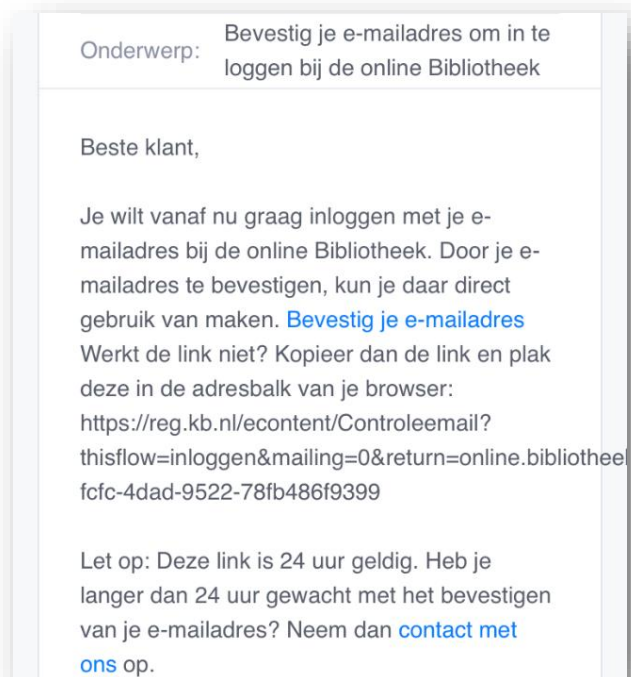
Onderwerp: Bevestig je e-mailadres om in te loggen bij de online Bibliotheek

Beste klant,

Je wilt vanaf nu graag inloggen met je e-mailadres bij de online Bibliotheek. Door je e-mailadres te bevestigen, kun je daar direct gebruik van maken. Bevestig je e-mailadres Werkt de link niet? Kopieer dan de link en plak deze in de adresbalk van je browser: https://reg.kb.nl/econtent/Controleemail?thisflow=inloggen&mailing=0&return=online.bibliotheel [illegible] fcfc-4dad-9522-78fb486f9399

Let op: Deze link is 24 uur geldig. Heb je langer dan 24 uur gewacht met het bevestigen van je e-mailadres? Neem dan contact met ons op.